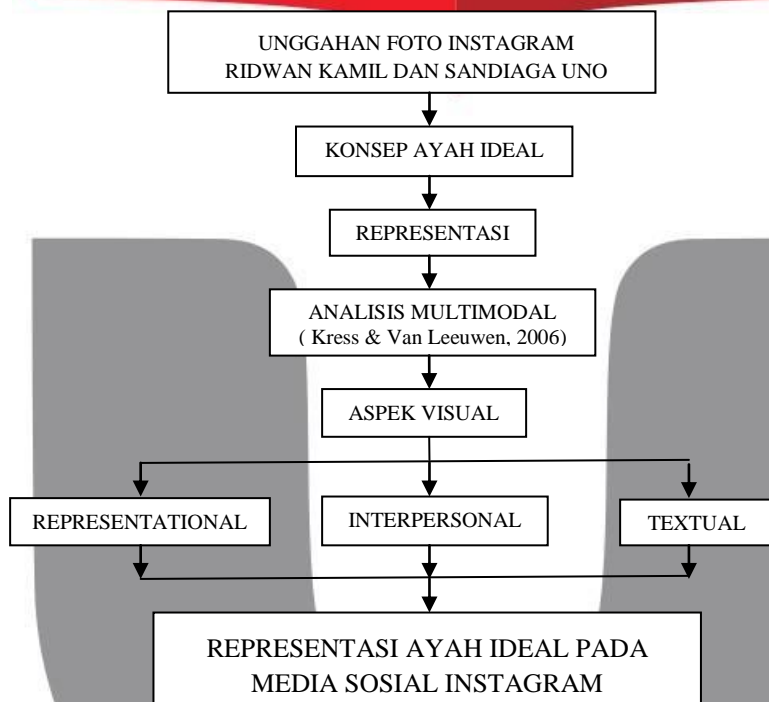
UNGGAHAN FOTO INSTAGRAM
RIDWAN KAMIL DAN SANDIAGA UNO

KONSEP AYAH IDEAL

REPRESENTASI

ANALISIS MULTIMODAL
( Kress & Van Leeuwen, 2006)

ASPEK VISUAL

REPRESENTATIONAL

INTERPERSONAL

TEXTUAL

REPRESENTASI AYAH IDEAL PADA
MEDIA SOSIAL INSTAGRAM